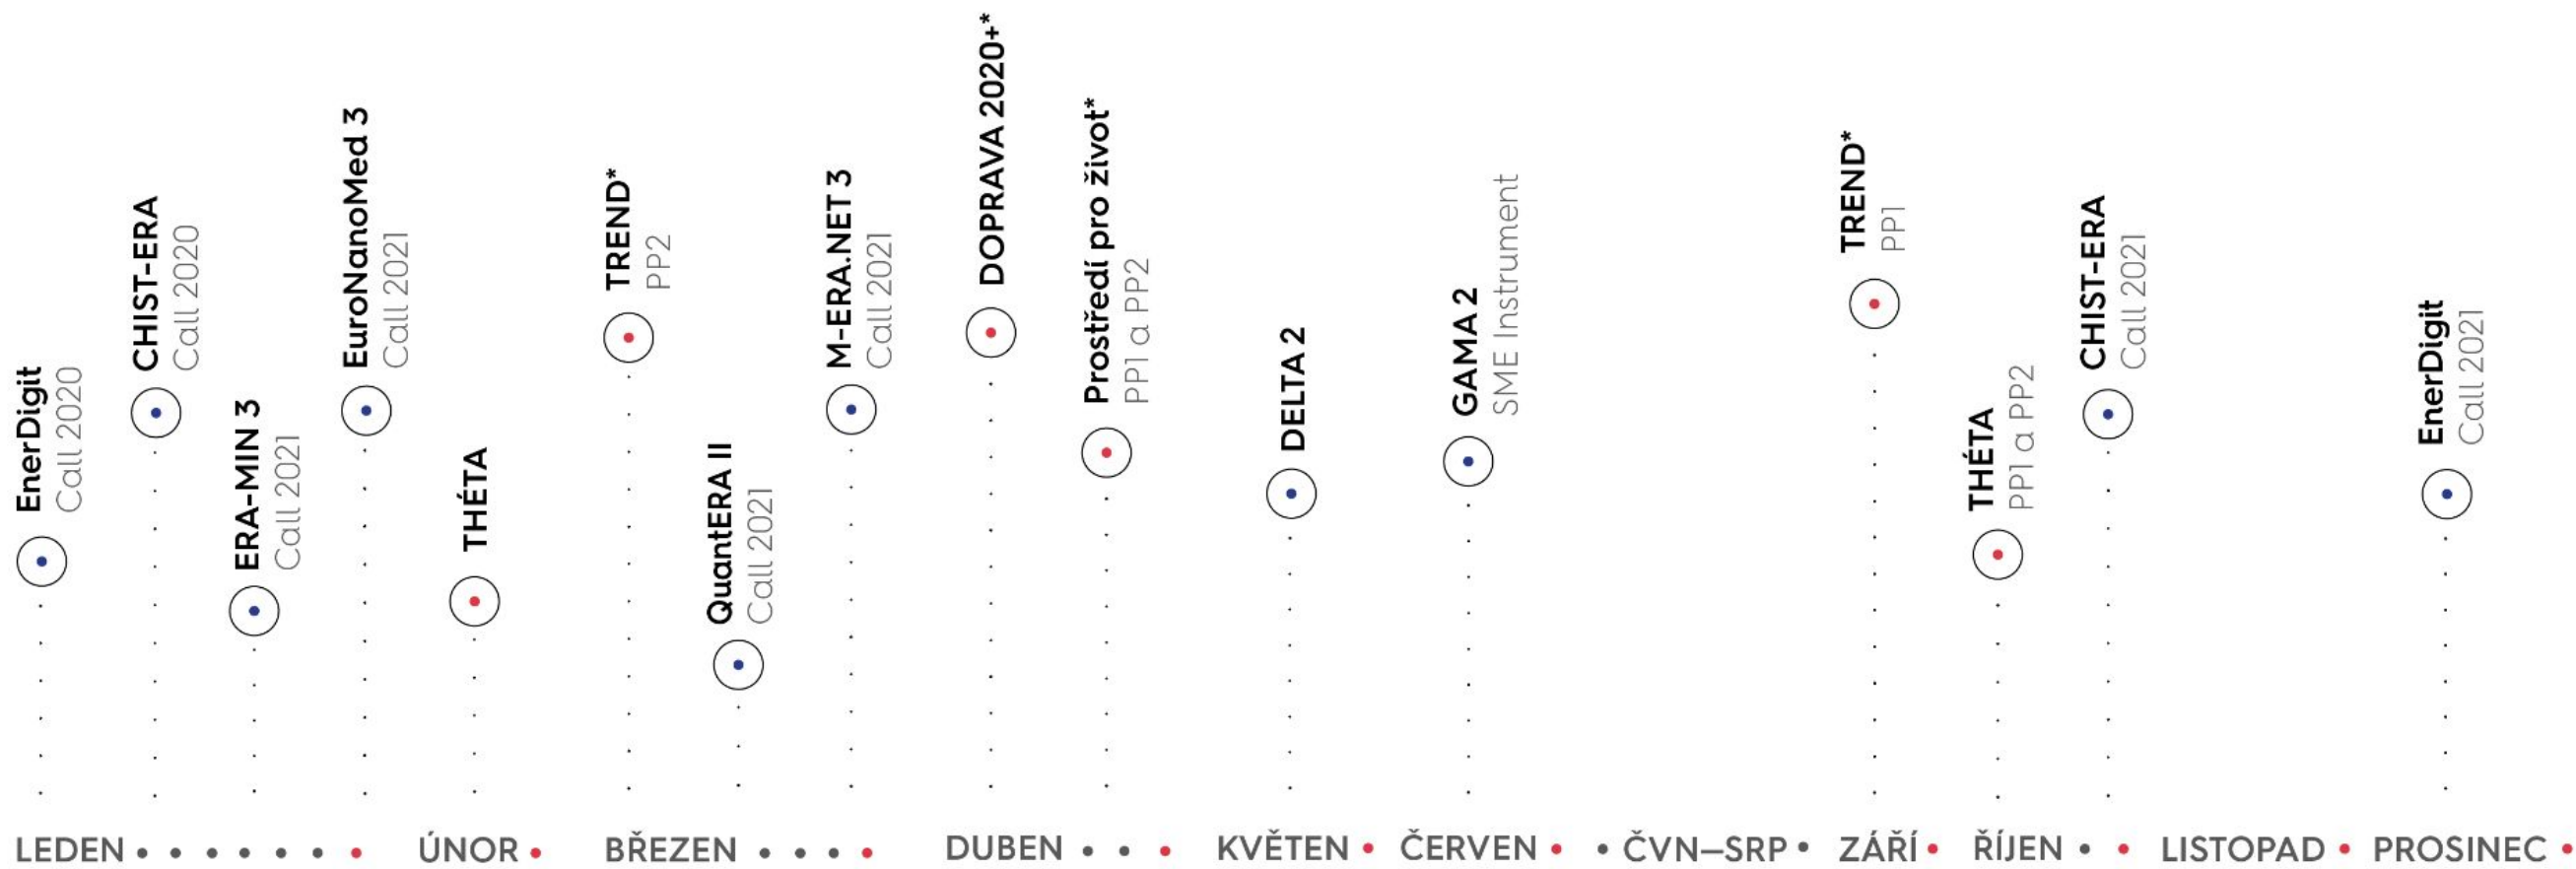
EnerDigit
Call 2020

CHIST-ERA
Call 2020

ERA-MIN 3
Call 2021

EuroNanoMed 3
Call 2021

THÉTA

TREND*
PP2

QuantERA II
Call 2021

M-ERA.NET 3
Call 2021

DOPRAVA 2020+*

Prostředí pro život*
PP1 a PP2

DELTA 2

GAMA 2
SME Instrument

TREND*
PP1

THÉTA
PP1 a PP2

CHIST-ERA
Call 2021

EnerDigit
Call 2021

LEDEN ÚNOR BŘEZEN DUBEN KVĚTEN ČERVEN ČVN–SRP ZÁŘÍ ŘÍJEN LISTOPAD PROSINEC